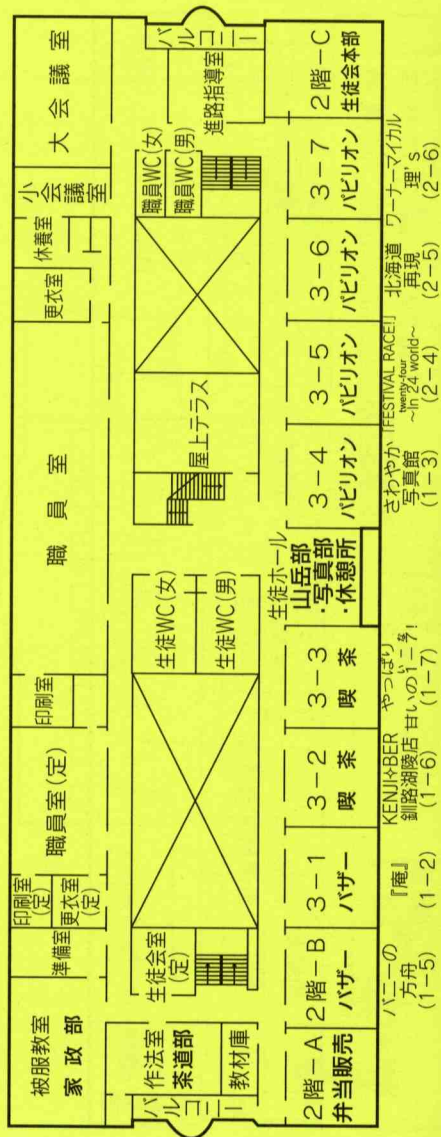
被服教室
家政部

バルコニー

作法室
茶道部

教材庫

2階－A
弁当販売

準備室

印刷室(定)

更衣室(定)

生徒会室(定)

2階－B
バザー

職員室(定)

3－1
バザー

印刷室

3－2
喫茶

3－3
喫茶

生徒WC(女)

生徒WC(男)

生徒ホール
山岳部
・写真部
・休憩所

職員室

屋上テラス

3－4
パビリオン

3－5
パビリオン

更衣室

休養室

3－6
パビリオン

小会議室

職員WC(女)

職員WC(男)

3－7
パビリオン

大会議室

進路指導室

バルコニー

2階－C
生徒会本部

バニーの方舟
(1－5)

『庵』
(1－2)

KENJI☆BER
釧路湖陵店
(1－6)

やっぱりいーっ甘いの1－7!
(1－7)

さわやか写真館
(1－3)

「FESTIVAL RACE!」
twenty-tour
～In 24 world～
(2－4)

北海道再現
(2－5)

ワーナーマイカル理's
(2－6)